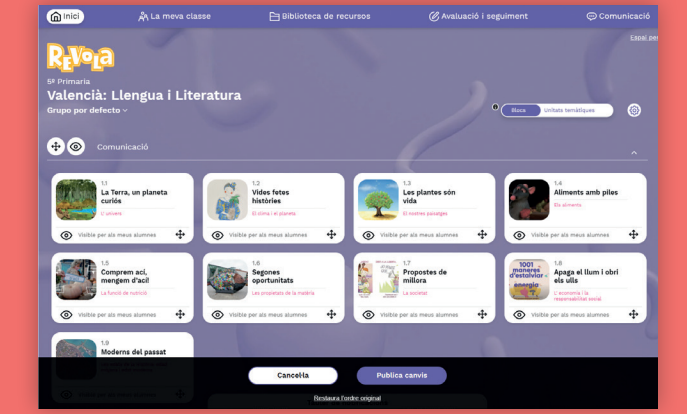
Inici La meva classe Biblioteca de recursos Avaluació i seguiment Comunicació

Espai per

REVOLA

5è Primaria

Valencià: Llengua i Literatura

Grupo por defecto

Blocs Unitats temàtiques

Comunicació

1.1
La Terra, un planeta curiós
L'univers
Visible per als meus alumnes

1.2
Vides fetes històries
El clima i el planeta
Visible per als meus alumnes

1.3
Les plantes són vida
Els nostres paisatges
Visible per als meus alumnes

1.4
Aliments amb piles
Els aliments
Visible per als meus alumnes

1.5
Comprem ací, mengem d'ací!
La funció de nutrició
Visible per als meus alumnes

1.6
Segones oportunitats
Les propietats de la matèria
Visible per als meus alumnes

1.7
Propostes de millora
La societat
Visible per als meus alumnes

1.8
Apaga el llum i obri els ulls
L'economia i la responsabilitat social
Visible per als meus alumnes

1001 maneres d'estalviar energia

1.9
Moderns del passat

Cancel·la

Publica canvis

Restaura l'ordre original